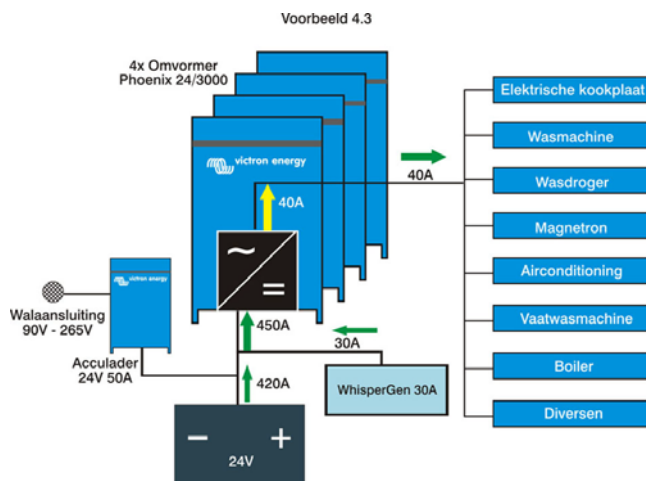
Voorbeeld 4.3

4x Omvormer
Phoenix 24/3000

victron energy

40A

~
=

450A

30A

420A

victron energy

Walaansluiting
90V - 265V

Acculader
24V 50A

WhisperGen 30A

−
+
24V

40A

Elektrische kookplaat
Wasmachine
Wasdroger
Magnetron
Airconditioning
Vaatwasmachine
Boiler
Diversen